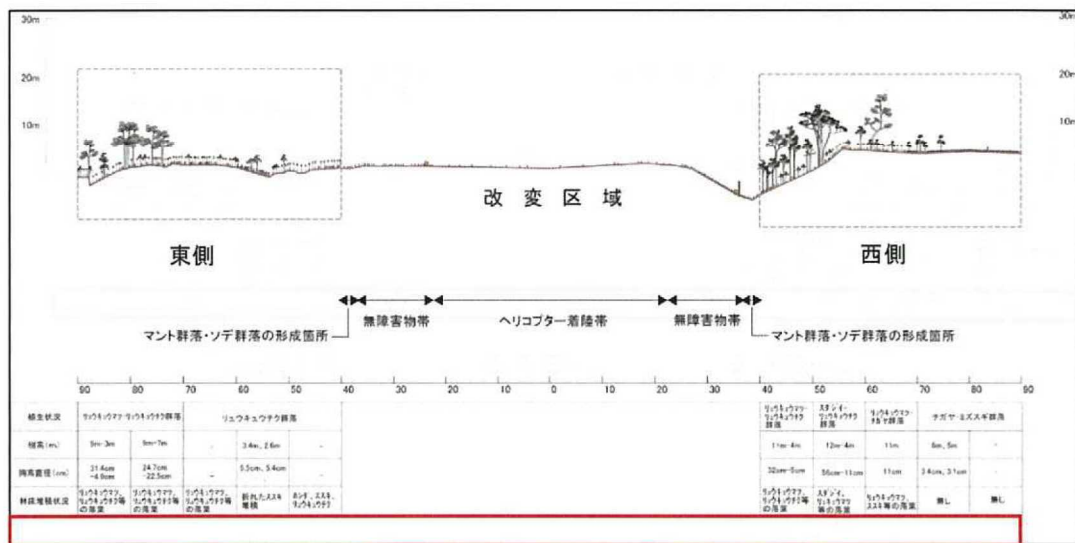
30m
20m
10m
30m
20m
10m

改 変 区 域

東側

西側

マント群落・ソデ群落の形成箇所

無障害物帯

ヘリコプター着陸帯

無障害物帯

マント群落・ソデ群落の形成箇所

90 80 70 60 50 40 30 20 10 0 10 20 30 40 50 60 70 80 90

| 植生状況 | リュウキュウマツ・リュウキュウチク群落 | | リュウキュウチク群落 | | | | リュウキュウマツ・リュウキュウチク群落 | スダジイ・リュウキュウチク群落 | リュウキュウマツ・ススキ群落 | チガヤ・ススキ群落 | |
|---|---|---|---|---|---|---|---|---|---|---|---|
| 樹高(m) | 5m~3m | 9m~7m | - | 3.4m、2.6m | - | | 11m~4m | 12m~4m | 11m | 4m、5m | - |
| 胸高直径(cm) | 31.4cm ~4.9cm | 24.7cm ~22.5cm | - | 5.5cm、5.4cm | - | | 32cm~5cm | 56cm~11cm | 11cm | 3.4cm、3.1cm | - |
| 林床堆積状況 | リュウキュウマツ、リュウキュウチク等の落葉 | リュウキュウマツ、リュウキュウチク等の落葉 | リュウキュウマツ、リュウキュウチク等の落葉 | 折れたススキ堆積 | ホシダ、ススキ、リュウキュウチク | | リュウキュウマツ、リュウキュウチク等の落葉 | スダジイ、リュウキュウマツ等の落葉 | リュウキュウマツ、ススキ等の落葉 | 無し | 無し |